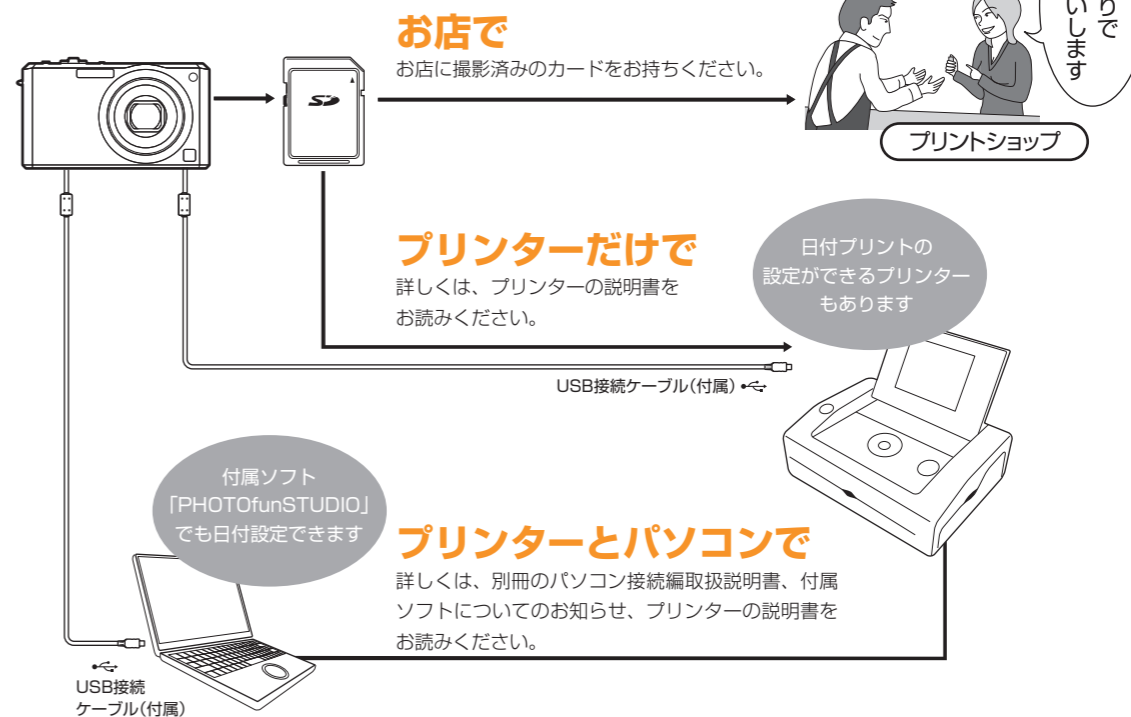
お店で
お店に撮影済みのカードをお持ちください。

りで
いします

プリントショップ

プリンターだけで
詳しくは、プリンターの説明書をお読みください。

日付プリントの
設定ができるプリンターもあります

USB接続ケーブル(付属)

付属ソフト
「PHOTOfunSTUDIO」
でも日付設定できます

プリンターとパソコンで
詳しくは、別冊のパソコン接続編取扱説明書、付属ソフトについてのお知らせ、プリンターの説明書をお読みください。

USB接続
ケーブル(付属)